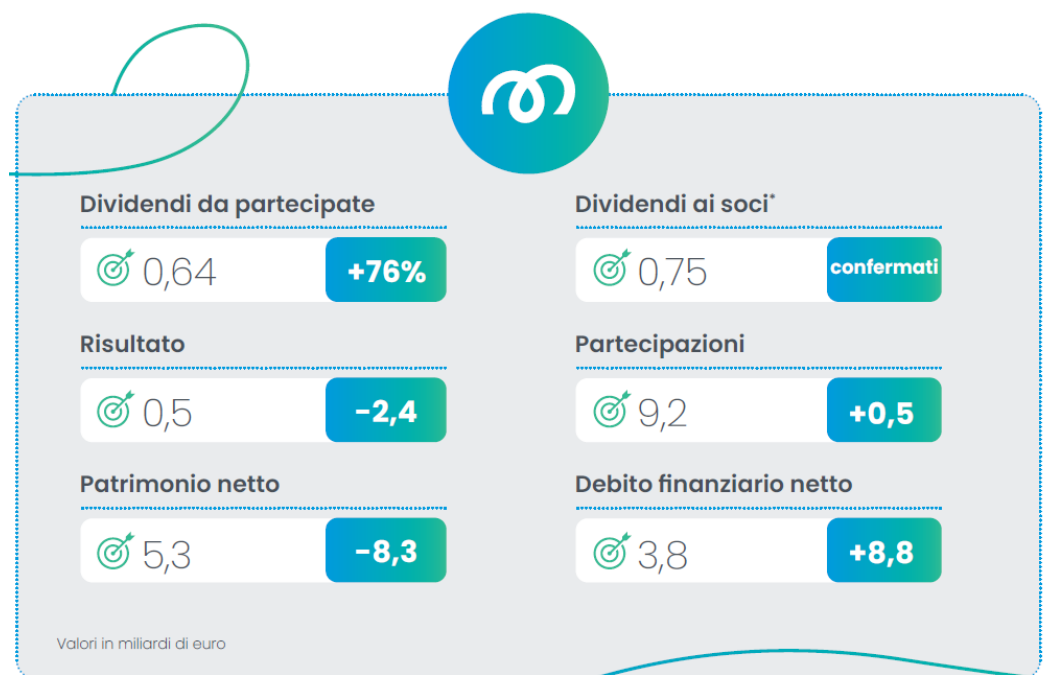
Dividendi da partecipate

0,64 +76%

Dividendi ai soci*

0,75 confermati

Risultato

0,5 -2,4

Partecipazioni

9,2 +0,5

Patrimonio netto

5,3 -8,3

Debito finanziario netto

3,8 +8,8

Valori in miliardi di euro